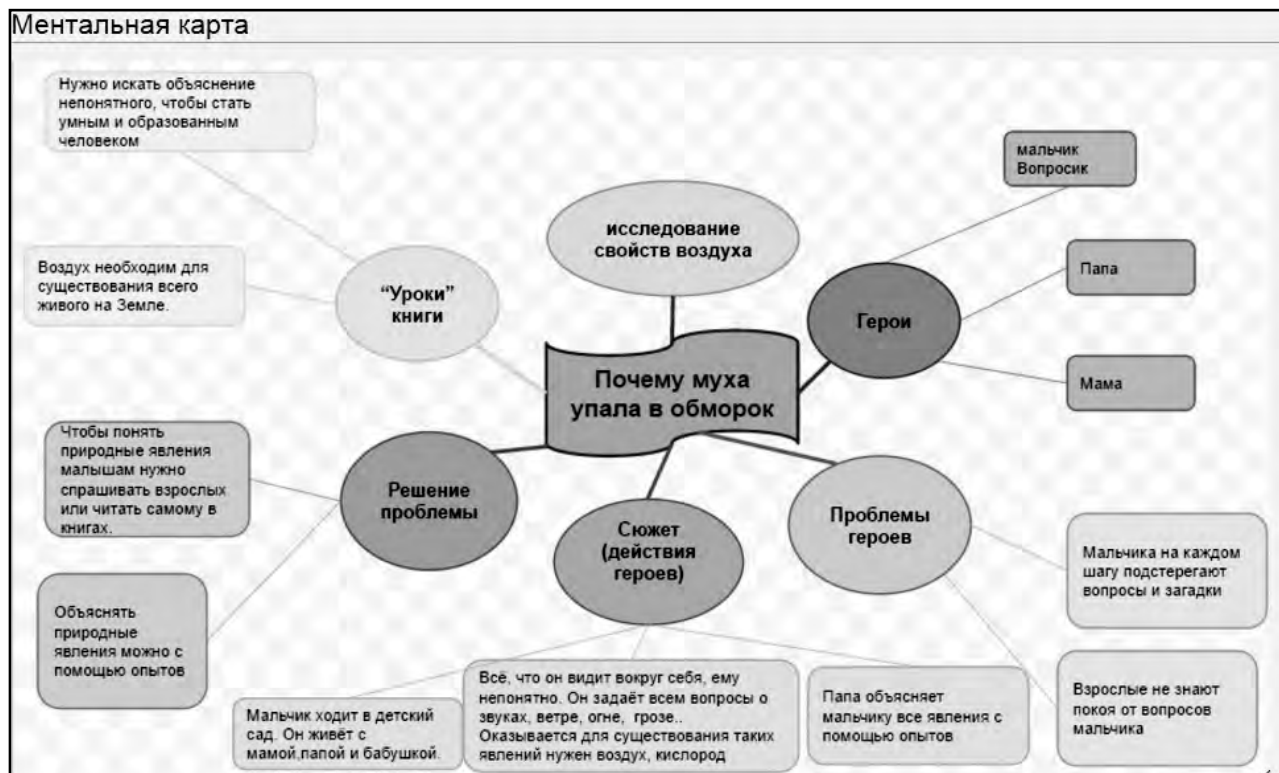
Ментальная карта

Почему муха упала в обморок

исследование свойств воздуха

"Уроки" книги

Нужно искать объяснение непонятного, чтобы стать умным и образованным человеком

Воздух необходим для существования всего живого на Земле.

Герои

мальчик Вопросик

Папа

Мама

Решение проблемы

Чтобы понять природные явления малышам нужно спрашивать взрослых или читать самому в книгах.

Объяснять природные явления можно с помощью опытов

Сюжет (действия героев)

Мальчик ходит в детский сад. Он живёт с мамой,папой и бабушкой.

Всё, что он видит вокруг себя, ему непонятно. Он задаёт всем вопросы о звуках, ветре, огне, грозе.. Оказывается для существования таких явлений нужен воздух, кислород

Папа объясняет мальчику все явления с помощью опытов

Проблемы героев

Мальчика на каждом шагу подстерегают вопросы и загадки

Взрослые не знают покоя от вопросов мальчика